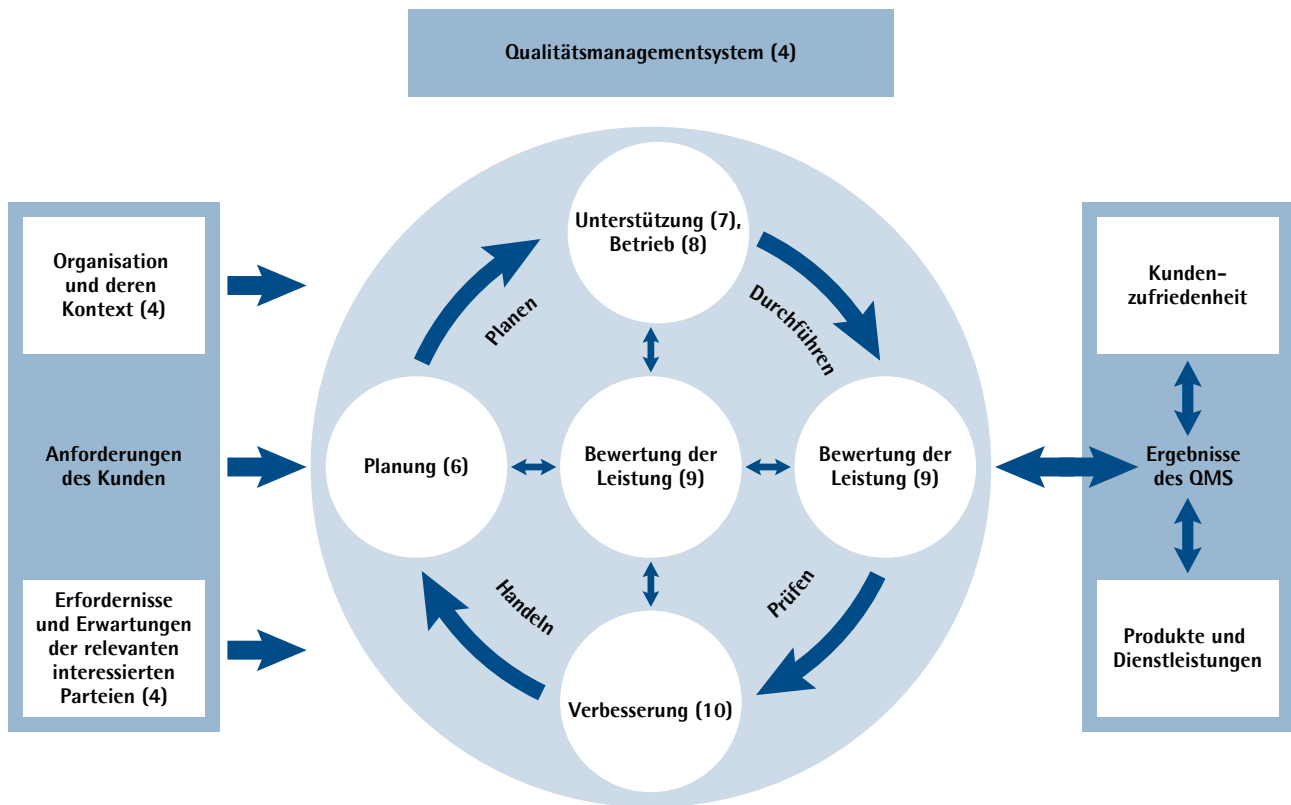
Qualitätsmanagementsystem (4)

Organisation und deren Kontext (4)

Anforderungen des Kunden

Erfordernisse und Erwartungen der relevanten interessierten Parteien (4)

Unterstützung (7), Betrieb (8)

Planen

Durchführen

Planung (6)

Bewertung der Leistung (9)

Bewertung der Leistung (9)

Handeln

Prüfen

Verbesserung (10)

Kundenzufriedenheit

Ergebnisse des QMS

Produkte und Dienstleistungen